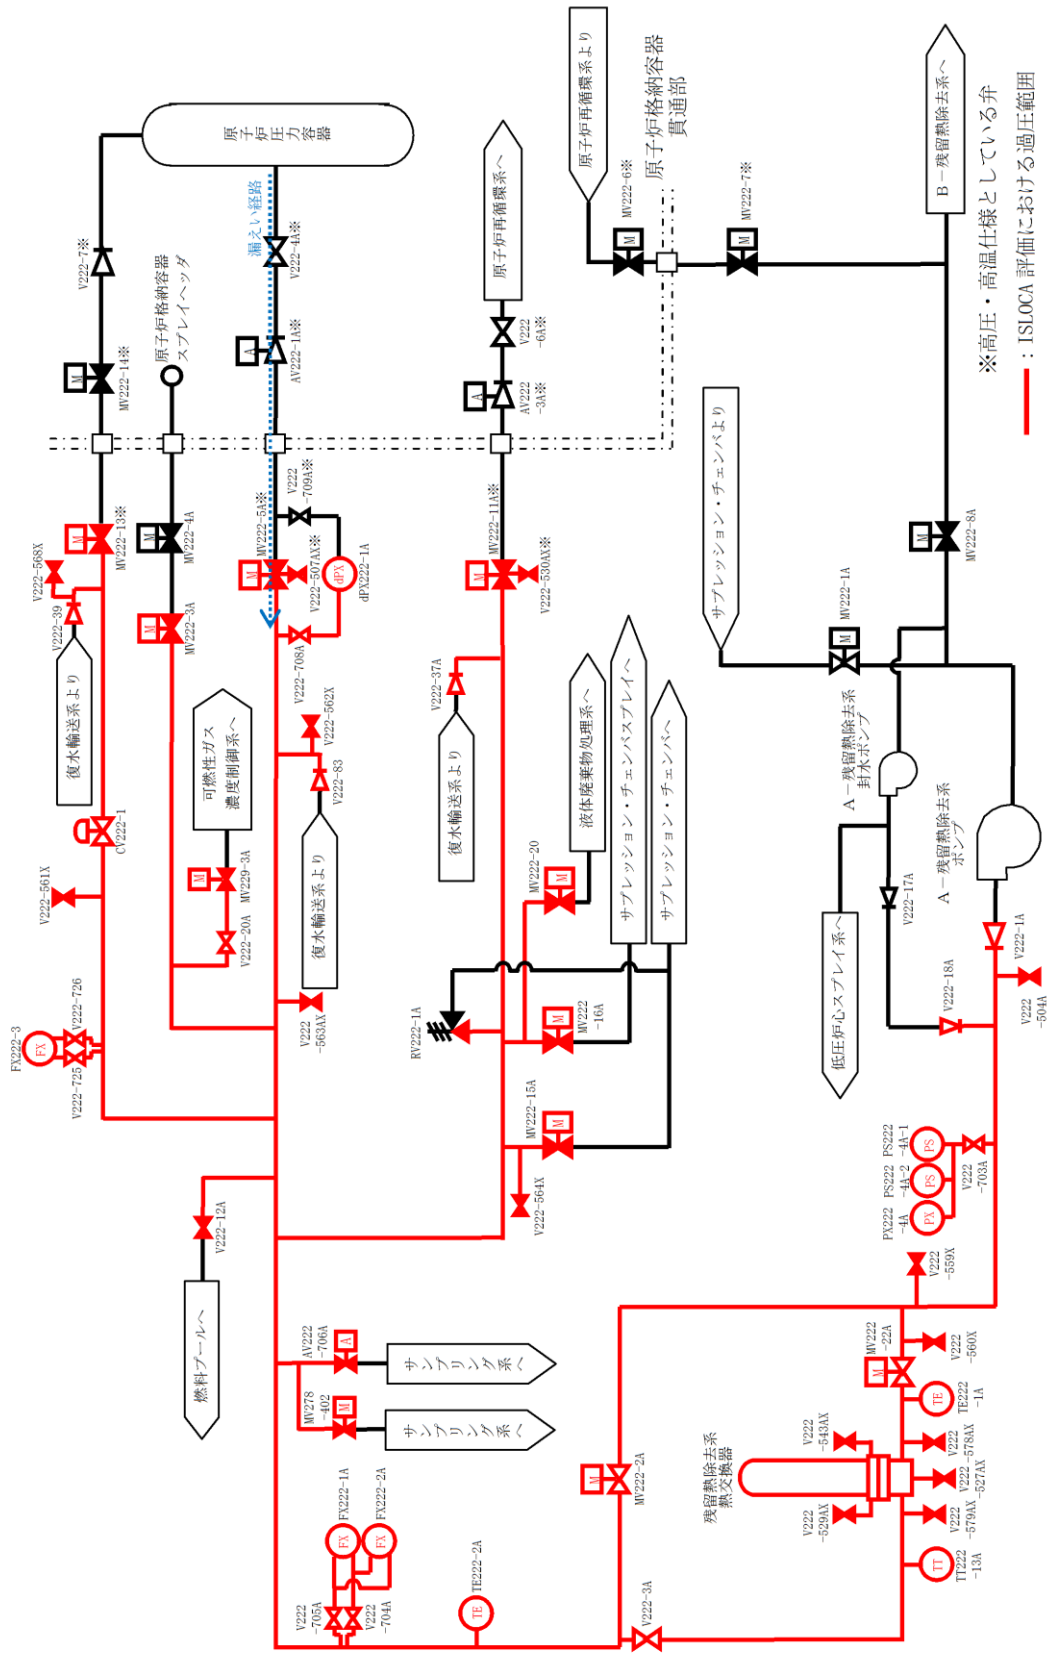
原子炉圧力容器
漏えい経路
原子炉格納容器スプレイヘッダ
原子炉再循環系へ
原子炉再循環系より
原子炉格納容器貫通部
B－残留熱除去系へ
※高圧・高温仕様としている弁
：ISLOCA評価における過圧範囲
V222-7※
MV222-14※
V222-4A※
AV222-1A※
V222-6A※
AV222-3A※
MV222-6※
MV222-7※
MV222-13※
MV222-4A
MV222-5A※
V222-709A※
V222-507AX※
dPX222-1A
MV222-11A※
V222-530AX※
MV222-8A
V222-568X
V222-39
MV222-3A
V222-708A
V222-562X
V222-83
V222-37A
復水輸送系より
可燃性ガス濃度制御系へ
復水輸送系より
復水輸送系より
サプレッション・チェンバより
MV222-1A
A－残留熱除去系封水ポンプ
A－残留熱除去系ポンプ
液体廃棄物処理系へ
サプレッション・チェンバスプレイへ
サプレッション・チェンバへ
CV222-1
V222-561X
MV229-3A
V222-20A
MV222-20
V222-17A
低圧炉心スプレイ系へ
V222-18A
V222-1A
V222-504A
FX222-3
V222-726
V222-725
V222-563AX
RV222-1A
MV222-16A
MV222-15A
V222-564X
PS222-4A-1
PS222-4A-2
PX222-4A
V222-703A
V222-12A
燃料プールへ
V222-559X
AV222-706A
サンプリング系へ
MV278-402
サンプリング系へ
MV222-22A
V222-560X
TE222-1A
残留熱除去系熱交換器
MV222-2A
V222-543AX
V222-578AX
V222-527AX
V222-529AX
V222-579AX
TT222-13A
FX222-1A
FX222-2A
V222-705A
V222-704A
TE222-2A
V222-3A